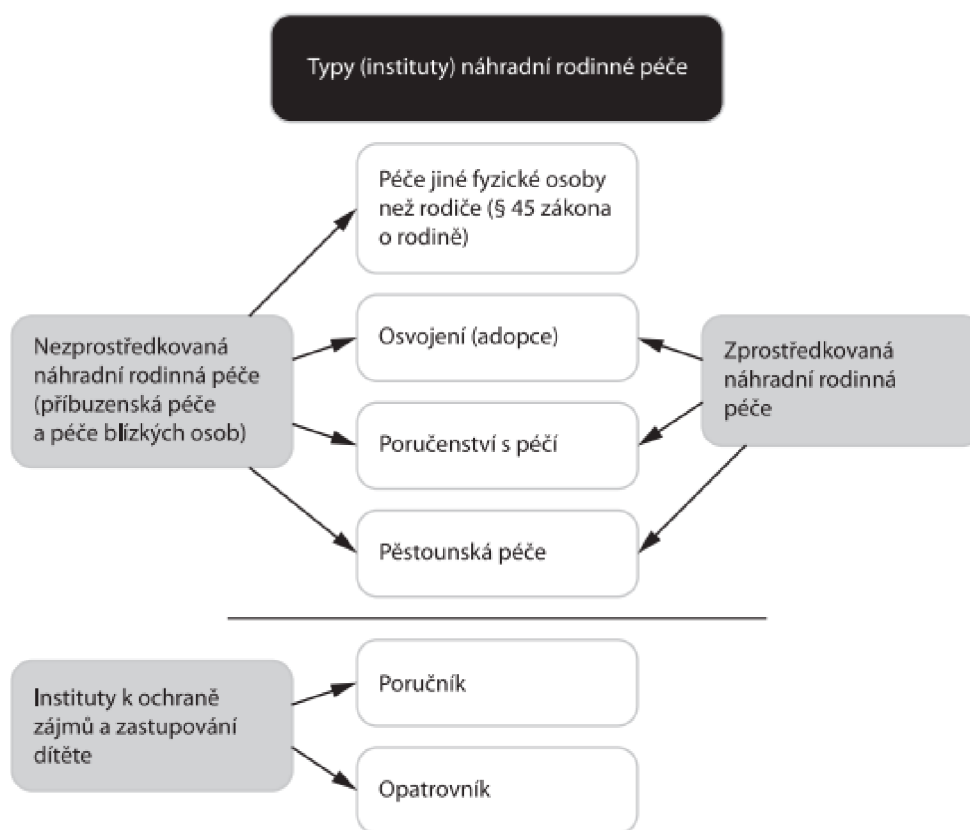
Typy (instituty) náhradní rodinné péče

Péče jiné fyzické osoby než rodiče (§ 45 zákona o rodině)

Nezprostředkovaná náhradní rodinná péče (příbuzenská péče a péče blízkých osob)

Osvojení (adopce)

Zprostředkovaná náhradní rodinná péče

Poručenství s péčí

Pěstounská péče

Instituty k ochraně zájmů a zastupování dítěte

Poručník

Opatrovník